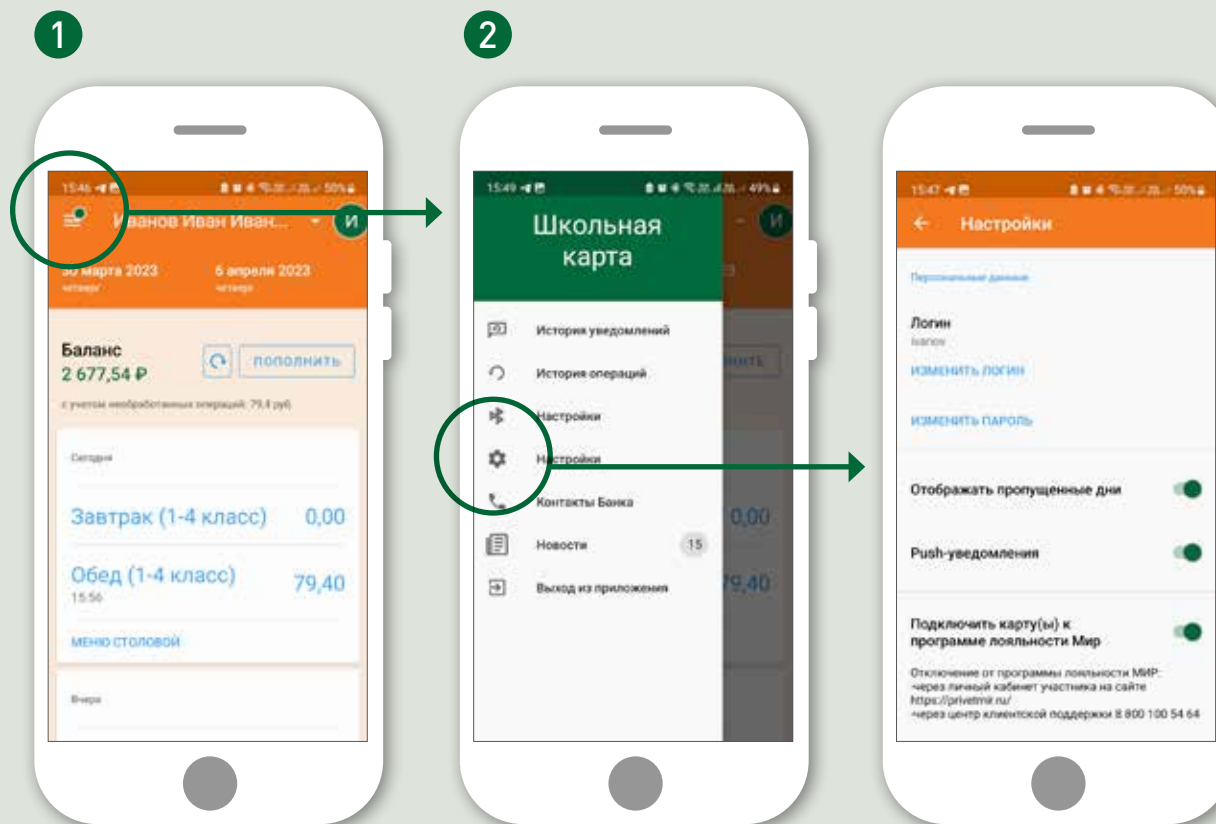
1

15:46

Иванов Иван Иван...

И

30 марта 2023
четверг

6 апреля 2023
четверг

Баланс
2 677,54 ₽

ПОПОЛНИТЬ

с учетом необработанных операций: 79,4 руб.

Сегодня

Завтрак (1-4 класс) 0,00

Обед (1-4 класс) 79,40
15:56

МЕНЮ СТОЛОВОЙ

Вчера

2

15:49

49%

Школьная карта

И

История уведомлений

История операций

Настройки

Настройки

Контакты Банка

Новости 15

Выход из приложения

0,00

79,40

15:47

50%

Настройки

Персональные данные

Логин
ivanov

ИЗМЕНИТЬ ЛОГИН

ИЗМЕНИТЬ ПАРОЛЬ

Отображать пропущенные дни

Push-уведомления

Подключить карту(ы) к программе лояльности Мир

Отключение от программы лояльности МИР:
-через личный кабинет участника на сайте https://privetmir.ru/
-через центр клиентской поддержки 8 800 100 54 64